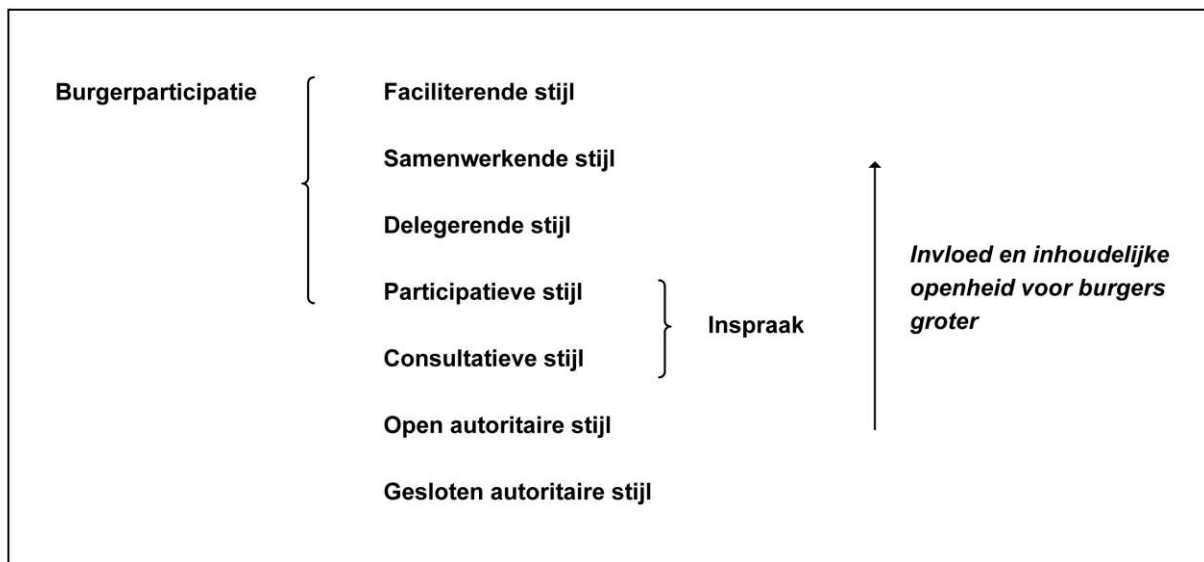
Burgerparticipatie

Faciliterende stijl

Samenwerkende stijl

Delegerende stijl

Participatieve stijl

Inspraak

Consultatieve stijl

Open autoritaire stijl

Gesloten autoritaire stijl

Invloed en inhoudelijke openheid voor burgers groter